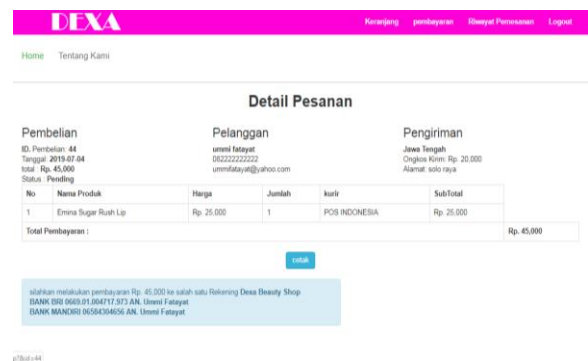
DEXA

Keranjang pembayaran Riwayat Pemesanan Logout

Home Tentang Kami

Detail Pesanan

Pembelian
ID. Pembelian: 44
Tanggal: 2019-07-04
total : Rp. 45,000
Status : Pending

Pelanggan
ummi fatayat
082222222222
ummifatayat@yahoo.com

Pengiriman
Jawa Tengah
Ongkos Kirim: Rp. 20,000
Alamat: solo raya

| No | Nama Produk | Harga | Jumlah | kurir | SubTotal |
|---|---|---|---|---|---|
| 1 | Emina Sugar Rush Lip | Rp. 25,000 | 1 | POS INDONESIA | Rp. 25,000 |
| Total Pembayaran : | | | | | Rp. 45,000 |

cetak

silahkan melakukan pembayaran Rp. 45,000 ke salah satu Rekening Dexa Beauty Shop
BANK BRI 0669.01.004717.973 AN. Ummi Fatayat
BANK MANDIRI 06584304656 AN. Ummi Fatayat

p?lbeli=44